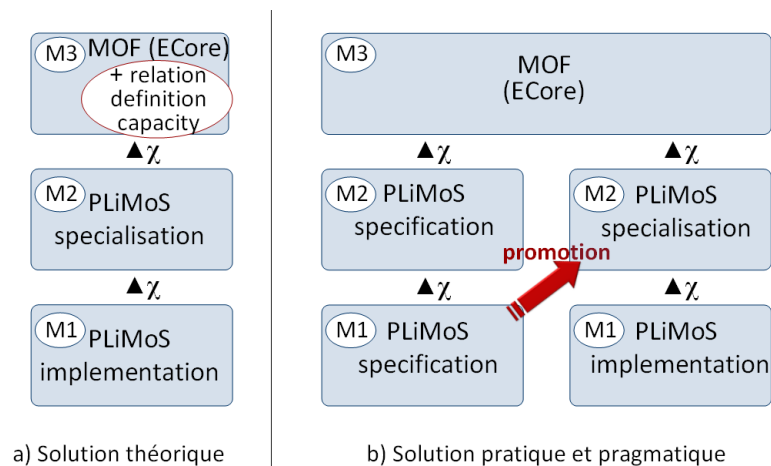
M3 MOF (ECore)
+ relation definition capacity

▲$\chi$

M2 PLiMoS specialisation

▲$\chi$

M1 PLiMoS implementation

a) Solution théorique

M3 MOF (ECore)

▲$\chi$

▲$\chi$

M2 PLiMoS specification

M2 PLiMoS specialisation

promotion

▲$\chi$

▲$\chi$

M1 PLiMoS specification

M1 PLiMoS implementation

b) Solution pratique et pragmatique